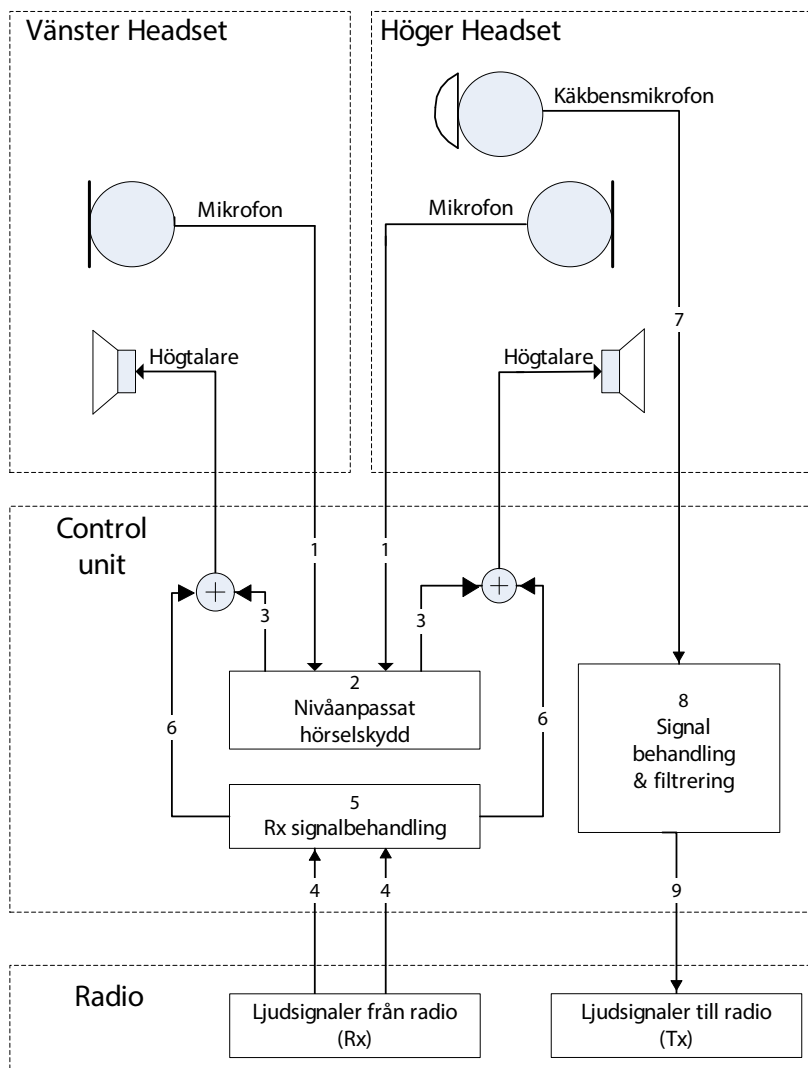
Vänster Headset

Höger Headset

Käkbensmikrofon

Mikrofon

Mikrofon

7

Högtalare

Högtalare

Control unit

1

1

3

3

2
Nivåanpassat hörselskydd

8
Signal behandling & filtrering

6

6

5
Rx signalbehandling

4

4

9

Radio

Ljudsignaler från radio (Rx)

Ljudsignaler till radio (Tx)